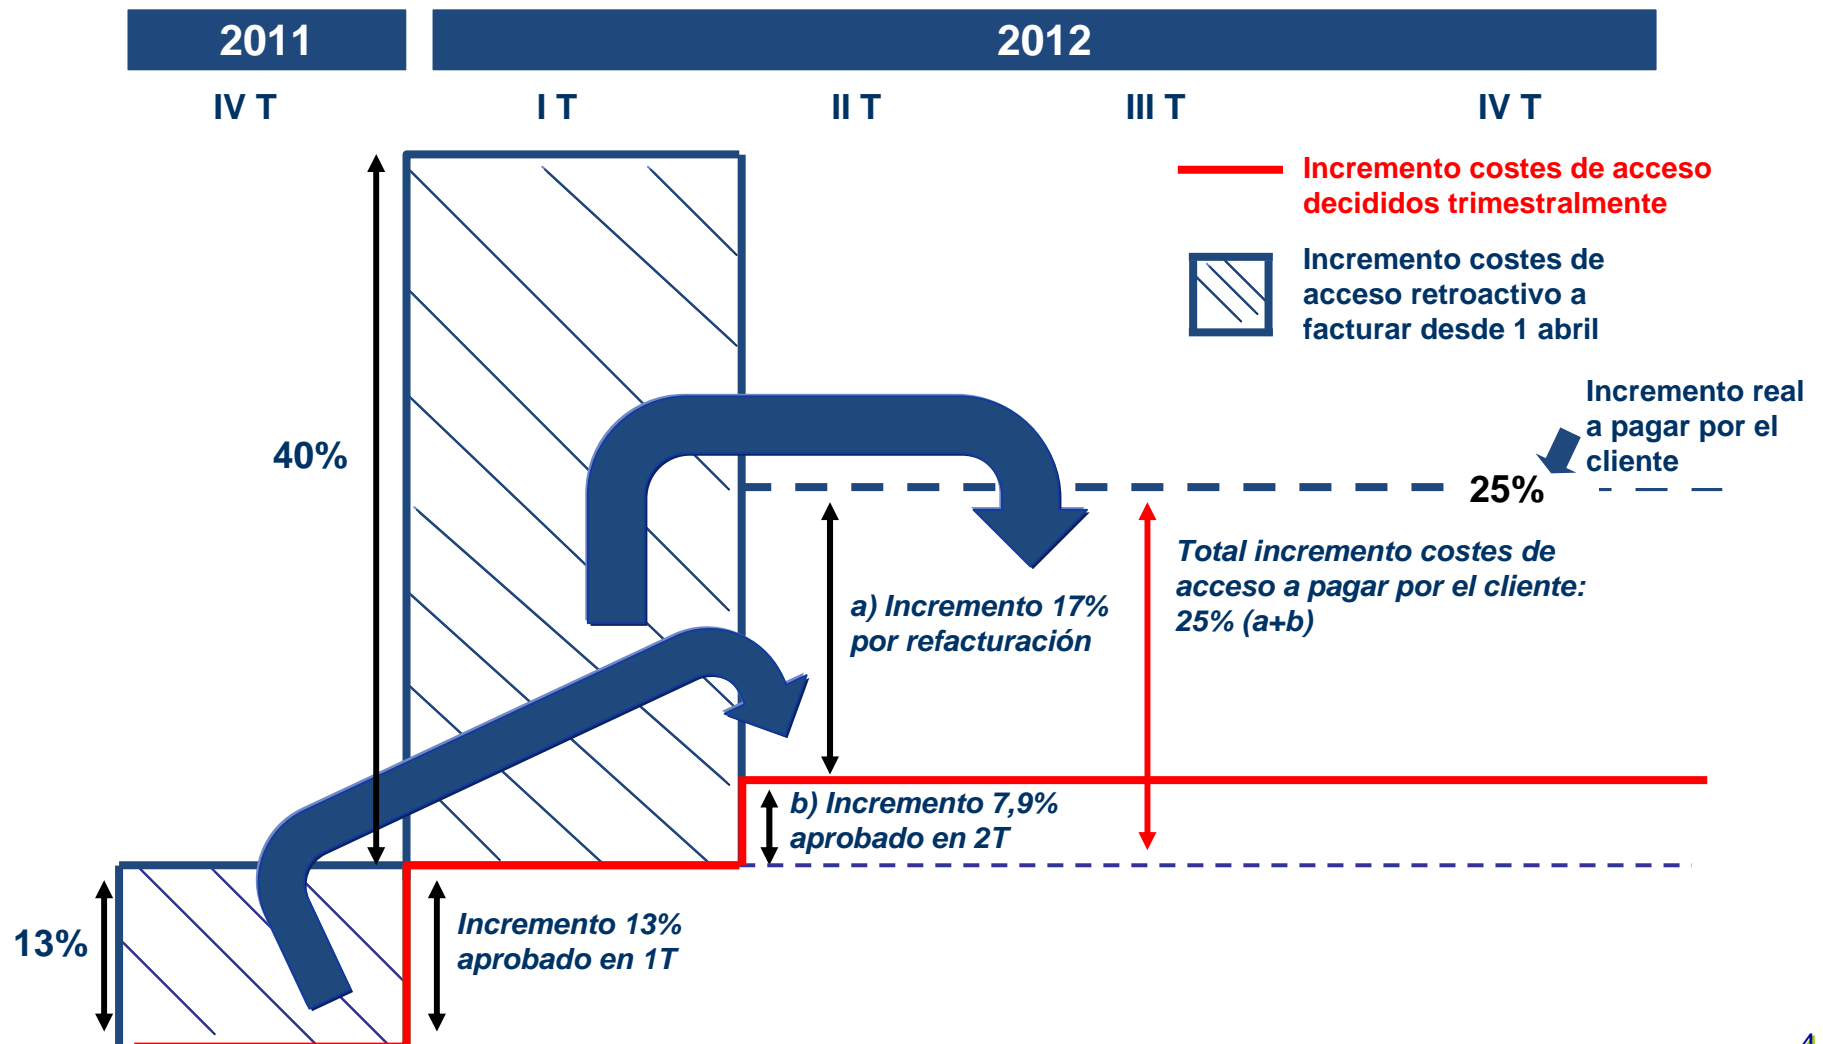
2011

2012

IV T

I T

II T

III T

IV T

Incremento costes de acceso decididos trimestralmente

Incremento costes de acceso retroactivo a facturar desde 1 abril

Incremento real a pagar por el cliente

40%

25%

a) Incremento 17% por refacturación

Total incremento costes de acceso a pagar por el cliente: 25% (a+b)

b) Incremento 7,9% aprobado en 2T

13%

Incremento 13% aprobado en 1T